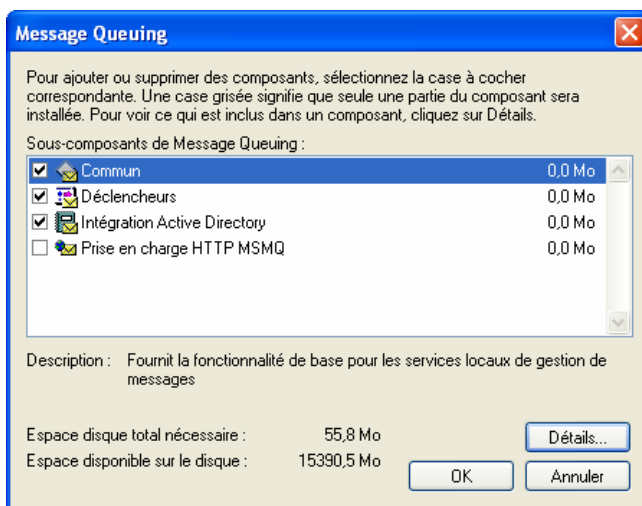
Message Queuing

Pour ajouter ou supprimer des composants, sélectionnez la case à cocher correspondante. Une case grisée signifie que seule une partie du composant sera installée. Pour voir ce qui est inclus dans un composant, cliquez sur Détails.

Sous-composants de Message Queuing :

| | | |
|---|---|---|
| ☑ | Commun | 0,0 Mo |
| ☑ | Déclencheurs | 0,0 Mo |
| ☑ | Intégration Active Directory | 0,0 Mo |
| ☐ | Prise en charge HTTP MSMQ | 0,0 Mo |

Description : Fournit la fonctionnalité de base pour les services locaux de gestion de messages

Espace disque total nécessaire : 55,8 Mo

Espace disponible sur le disque : 15390,5 Mo

Détails...

OK

Annuler